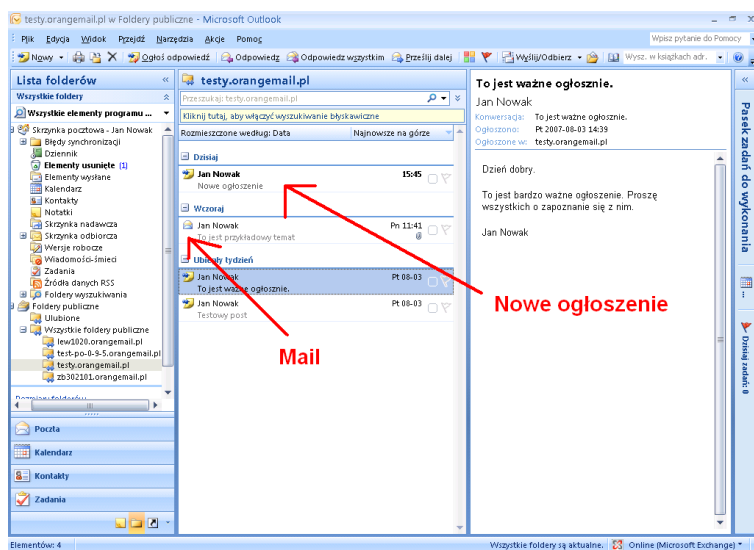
testy.orangemail.pl w Foldery publiczne - Microsoft Outlook

Plik Edycja Widok Przejdź Narzędzia Akcje Pomoc

Wpisz pytanie do Pomocy

Nowy Ogłoś odpowiedź Odpowiedz Odpowiedz wszystkim Prześlij dalej Wyślij/Odbierz Wysz. w książkach adr.

Lista folderów

Wszystkie foldery

Wszystkie elementy programu ...

Skrzynka pocztowa - Jan Nowak
Błędy synchronizacji
Dziennik
Elementy usunięte (1)
Elementy wysłane
Kalendarz
Kontakty
Notatki
Skrzynka nadawcza
Skrzynka odbiorcza
Wersje robocze
Wiadomości-śmieci
Zadania
Źródła danych RSS
Foldery wyszukiwania
Foldery publiczne
Ulubione
Wszystkie foldery publiczne
lew1020.orangemail.pl
test-po-0-9-5.orangemail.pl
testy.orangemail.pl
zb302101.orangemail.pl

Poczta
Kalendarz
Kontakty
Zadania

testy.orangemail.pl

Przeszukaj: testy.orangemail.pl

Kliknij tutaj, aby włączyć wyszukiwanie błyskawiczne

Rozmieszczone według: Data
Najnowsze na górze

Dzisiaj
Jan Nowak 15:45
Nowe ogłoszenie

Wczoraj
Jan Nowak Pn 11:41
To jest przykładowy temat

Ubiegły tydzień
Jan Nowak Pt 08-03
To jest ważne ogłoszenie.
Jan Nowak Pt 08-03
Testowy post

To jest ważne ogłoszenie.
Jan Nowak
Konwersacja: To jest ważne ogłoszenie.
Ogłoszono: Pt 2007-08-03 14:39
Ogłoszone w: testy.orangemail.pl

Dzień dobry.

To jest bardzo ważne ogłoszenie. Proszę wszystkich o zapoznanie się z nim.

Jan Nowak

Pasek zadań do wykonania

Dzisiaj: zadań: 0

Nowe ogłoszenie

Mail

Elementów: 4

Wszystkie foldery są aktualne. Online (Microsoft Exchange)